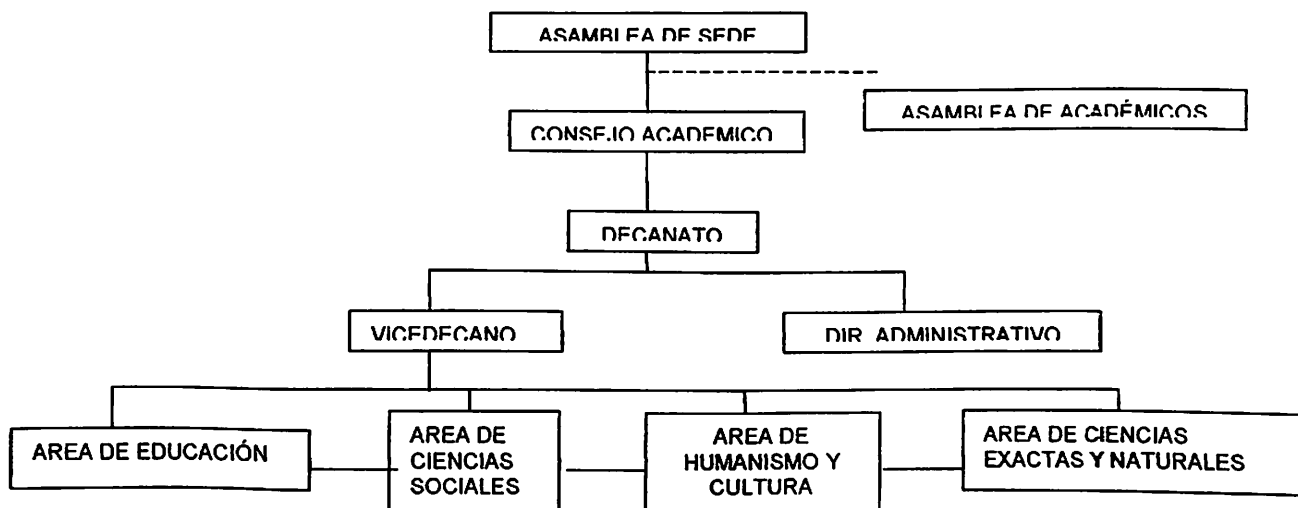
ASAMBLEA DE SEDE

ASAMBLEA DE ACADÉMICOS

CONSEJO ACADEMICO

DECANATO

VICEDECANO

DIR. ADMINISTRATIVO

AREA DE EDUCACIÓN

AREA DE CIENCIAS SOCIALES

AREA DE HUMANISMO Y CULTURA

AREA DE CIENCIAS EXACTAS Y NATURALES